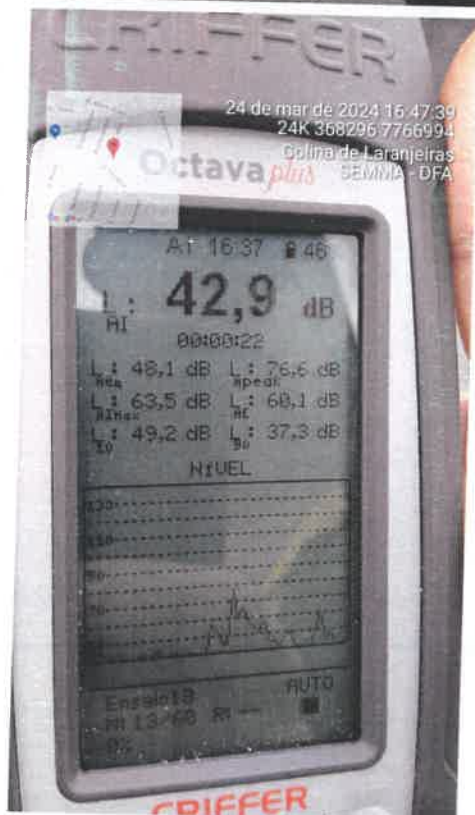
CRIFFER

24 de mar de 2024 16:47:39
24K 368296 7766994
Colina de Laranjeiras
SEMMA - DFA

Octava plus

A 16:37 46

$L_{AI}$ 42,9 dB

00:00:22

$L_{Aeq}$: 48,1 dB $L_{Apeak}$: 76,6 dB
$L_{AImax}$: 63,5 dB $L_{AI}$: 60,1 dB
$L_{10}$: 49,2 dB $L_{90}$: 37,3 dB

NIVEL

130
110
90
70

AUTO

Ensaio18
M 13/60

CRIFFER